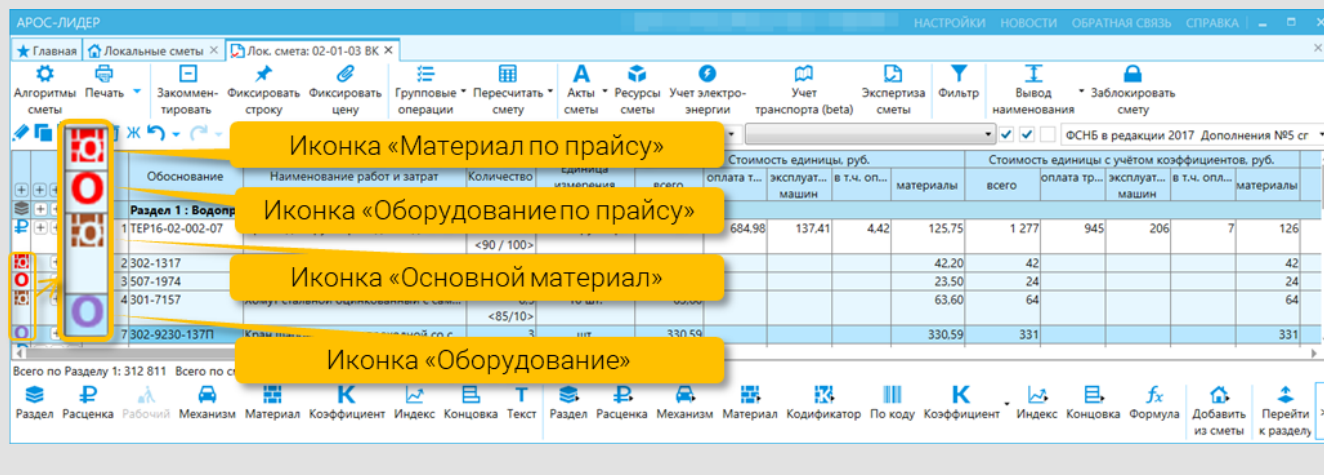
АРОС-ЛИДЕР НАСТРОЙКИ НОВОСТИ ОБРАТНАЯ СВЯЗЬ СПРАВКА

Главная | Локальные сметы | Лок. смета: 02-01-03 ВК

Алгоритмы сметы | Печать | Закомментировать | Фиксировать строку | Фиксировать цену | Групповые операции | Пересчитать смету | Акты сметы | Ресурсы сметы | Учет электроэнергии | Учет транспорта (beta) | Экспертиза сметы | Фильтр | Вывод наименования | Заблокировать смету

ФСНБ в редакции 2017 Дополнения №5 сг

Иконка «Материал по прайсу»

Иконка «Оборудование по прайсу»

Иконка «Основной материал»

Иконка «Оборудование»

| | Обоснование | Наименование работ и затрат | Количество | Единица измерения | всего | оплата т... | эксплуат. машин | в т.ч. оп... | материалы | всего | оплата тр... | эксплуат. машин | в т.ч. опл... | материалы |
|---|---|---|---|---|---|---|---|---|---|---|---|---|---|---|
| | Раздел 1 : Водопр | | | | | | | | | | | | | |
| 1 | ТЕР16-02-002-07 | | <90 / 100> | | | 684,98 | 137,41 | 4,42 | 125,75 | 1 277 | 945 | 206 | 7 | 126 |
| 2 | 302-1317 | | | | | | | | 42,20 | 42 | | | | 42 |
| 3 | 507-1974 | | | | | | | | 23,50 | 24 | | | | 24 |
| 4 | 301-7157 | Хомут стальной оцинкованный с сам... | <85/10> | 10 шт. | 63,60 | | | | 63,60 | 64 | | | | 64 |
| 7 | 302-9230-137П | Кран шар... | 3 | шт | 330,59 | | | | 330,59 | 331 | | | | 331 |

Стоимость единицы, руб. | Стоимость единицы с учётом коэффициентов, руб.

Всего по Разделу 1: 312 811 Всего по см

Раздел | Расценка | Рабочий | Механизм | Материал | Коэффициент | Индекс | Концовка | Текст | Раздел | Расценка | Механизм | Материал | Кодификатор | По коду | Коэффициент | Индекс | Концовка | Формула | Добавить из сметы | Перейти к разделу